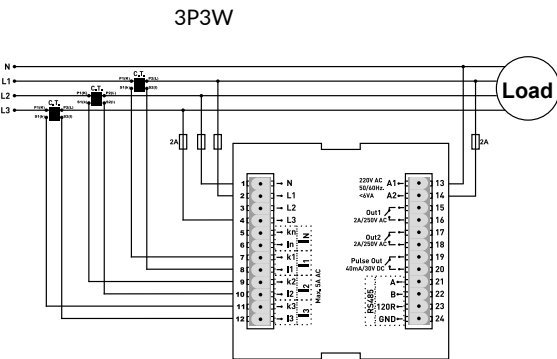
3P3W

N
L1
L2
L3

C.T.
P1(K) P2(L)
S1(k) S2(l)

C.T.
P1(K) P2(L)
S1(k) S2(l)

C.T.
P1(K) P2(L)
S1(k) S2(l)

Load

2A
2A

1 N
2 L1
3 L2
4 L3
5 kn
6 In
7 k1
8 I1
9 k2
10 I2
11 k3
12 I3

N
1
2
3
Max. 5A AC

220V AC 50/60Hz <4VA A1 13
A2 14
Out1 2A/250V AC 15
16
Out2 2A/250V AC 17
18
Pulse Out 40mA/30V DC 19
20
RS485 A 21
B 22
120R 23
GND 24